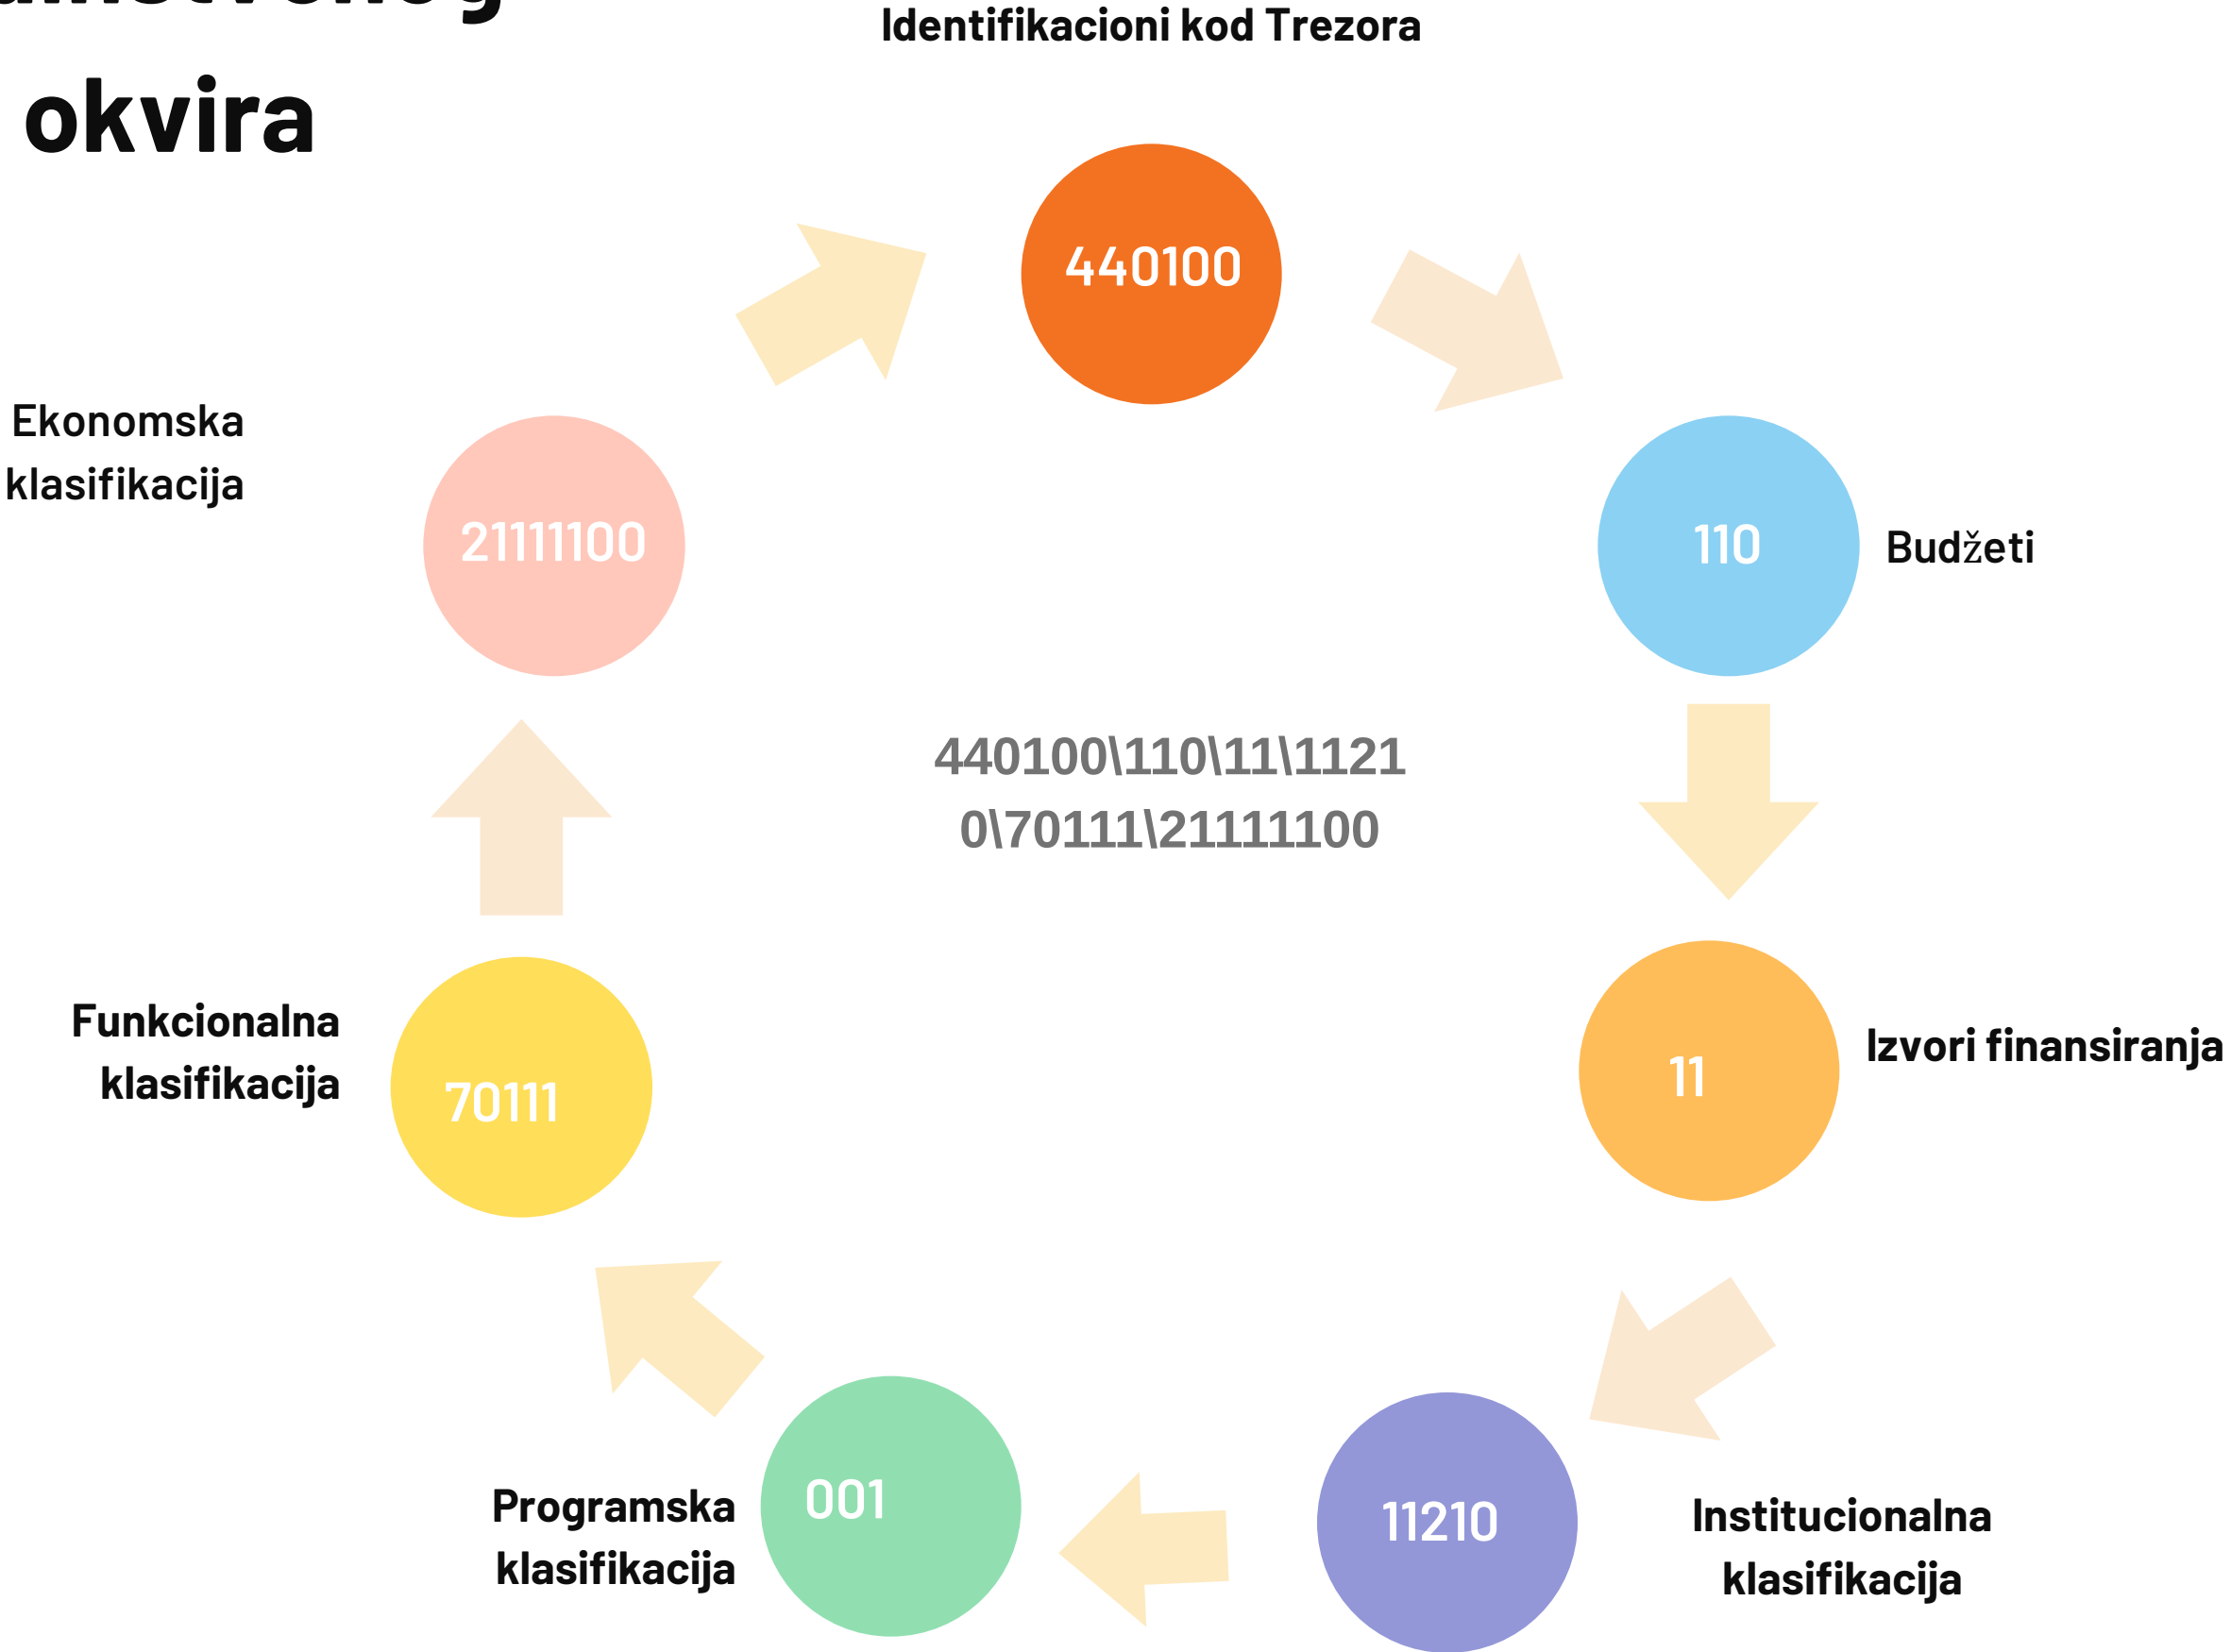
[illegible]

okvira

Identifikacioni kod Trezora

440100

110

Budžeti

11

Izvori finansiranja

11210

Institucionalna klasifikacija

001

Programska klasifikacija

70111

Funkcionalna klasifikacija

21111100

Ekonomska klasifikacija

440100\110\11\1121
0\70111\21111100